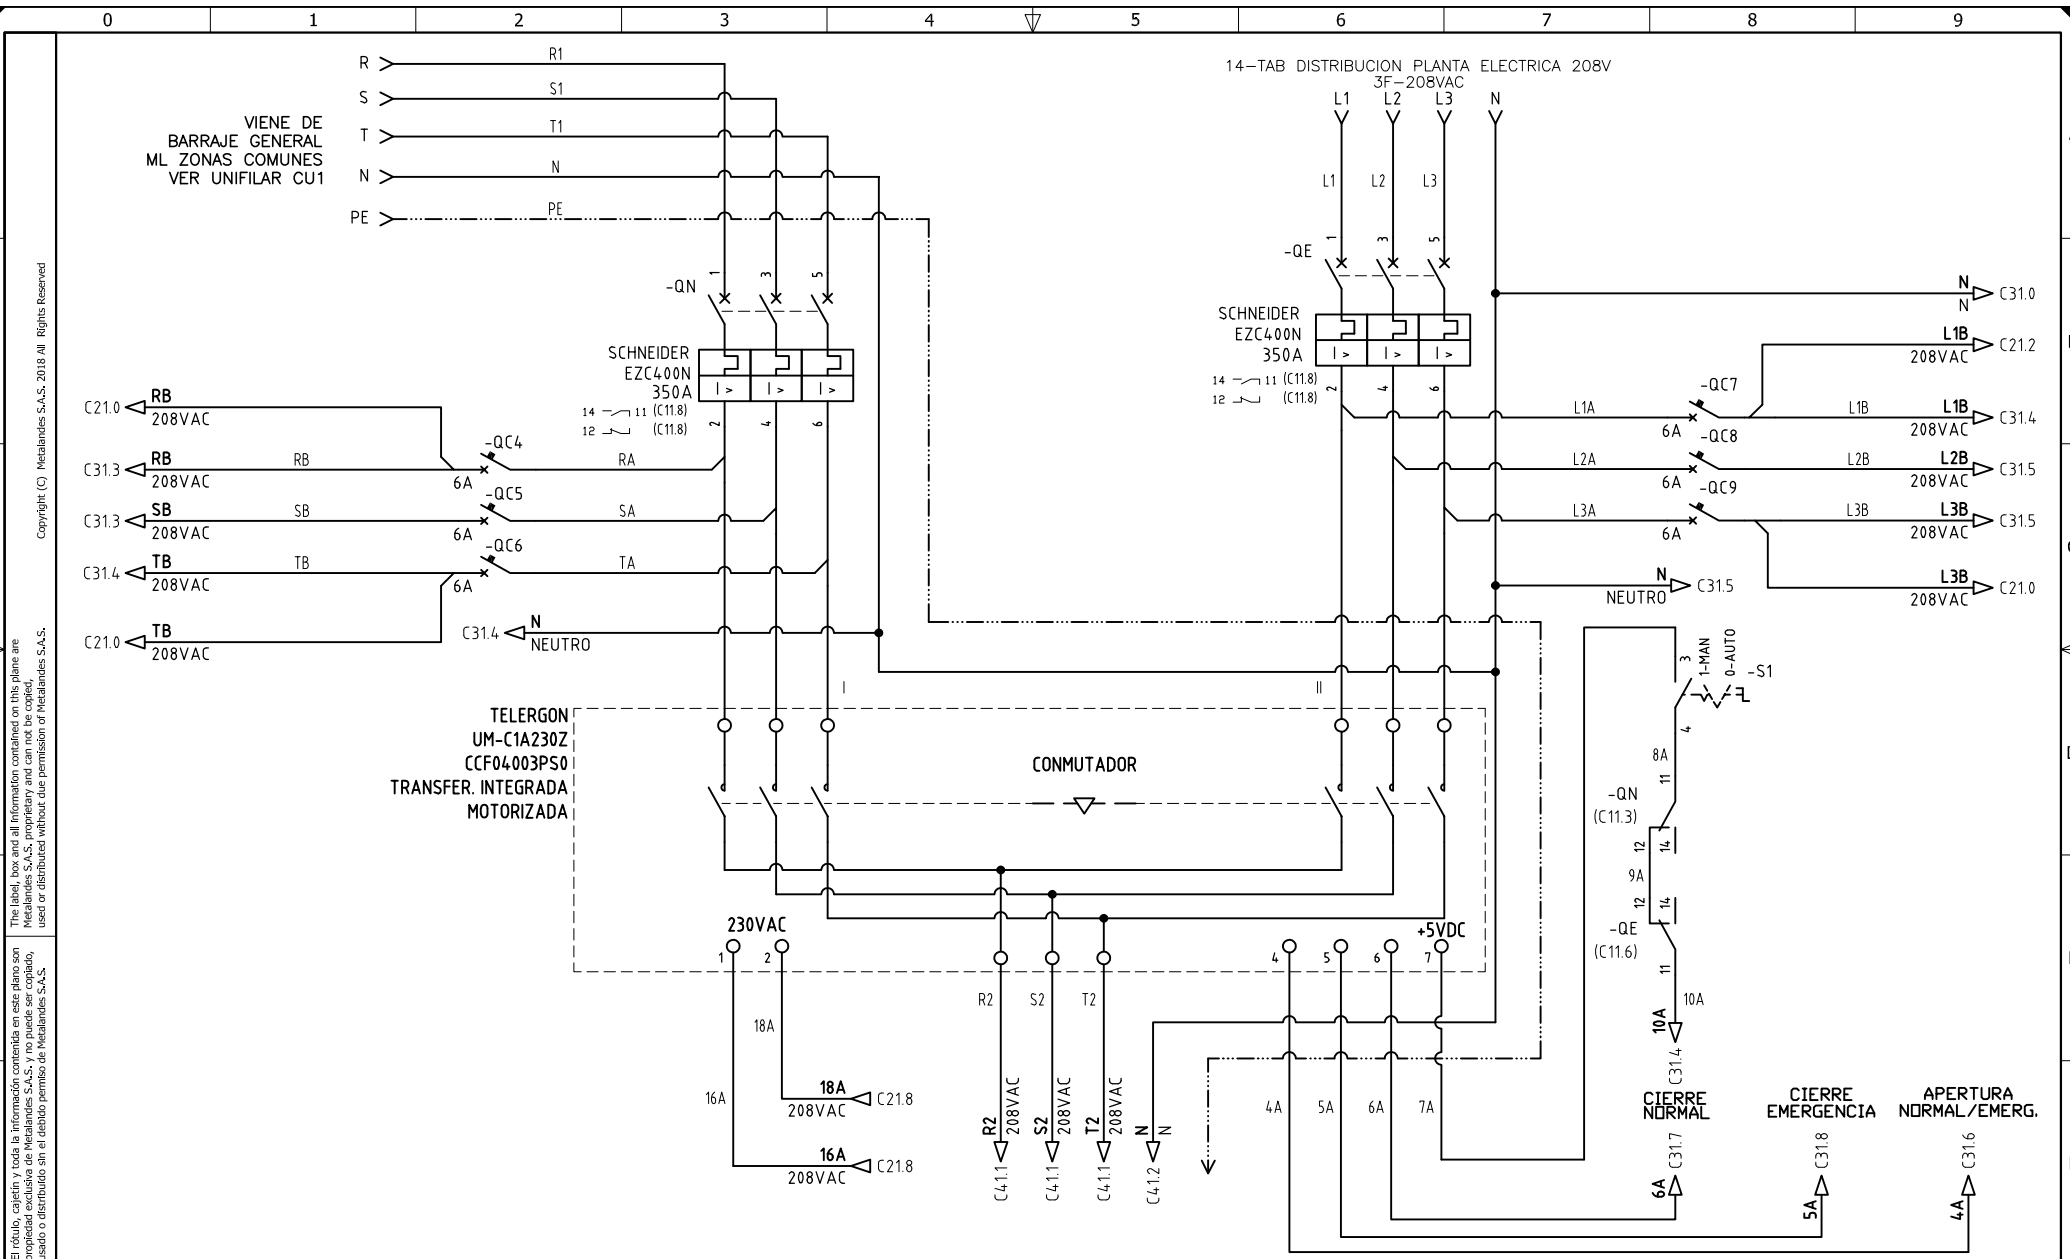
0 1 2 3 4 5 6 7 8 9

Copyright (C) Metalandes S.A.S. 2018 All Rights Reserved

The label, box and all information contained on this plane are Metalandes S.A.S. proprietary and can not be copied, used or distributed without due permission of Metalandes S.A.S.

El rótulo, cajetín y toda la información contenida en este plano son propiedad exclusiva de Metalandes S.A.S. y no puede ser copiado, usado o distribuido sin el debido permiso de Metalandes S.A.S.

VIENE DE BARRAJE GENERAL ML ZONAS COMUNES VER UNIFILAR CU1

R R1
S S1
T T1
N N
PE PE

-QN
1 3 5
SCHNEIDER EZC400N 350A
I> I> I>
14 11 (C11.8)
12 (C11.8)
2 4 6

C21.0 RB 208VAC
C31.3 RB 208VAC RB -QC4 6A RA
C31.3 SB 208VAC SB -QC5 6A SA
C31.4 TB 208VAC TB -QC6 6A TA
C21.0 TB 208VAC
C31.4 N NEUTRO

14-TAB DISTRIBUCION PLANTA ELECTRICA 208V
3F-208VAC
L1 L2 L3 N
L1 L2 L3
-QE
1 3 5
SCHNEIDER EZC400N 350A
I> I> I>
14 11 (C11.8)
12 (C11.8)
2 4 6

N N C31.0
L1B 208VAC C21.2
-QC7
L1A 6A L1B L1B 208VAC C31.4
-QC8
L2A 6A L2B L2B 208VAC C31.5
-QC9
L3A 6A L3B L3B 208VAC C31.5
N NEUTRO C31.5
L3B 208VAC C21.0

I II

TELERGON UM-C1A230Z CCF04003PS0 TRANSFER. INTEGRADA MOTORIZADA

CONMUTADOR

230VAC
1 2
+5VDC
4 5 6 7

3 1-MAN 0-AUTO -S1
4
8A
11
-QN (C11.3)
12 14
9A
12 14
-QE (C11.6)
11
10A
10A C31.4

18A
18A C21.8 208VAC
16A
16A C21.8 208VAC

R2 S2 T2
R2 208VAC C41.1
S2 208VAC C41.1
T2 208VAC C41.1
N N C41.2

4A 5A 6A 7A

CIERRE NORMAL
6A C31.7
CIERRE EMERGENCIA
5A C31.8
APERTURA NORMAL/EMERG.
4A C31.6